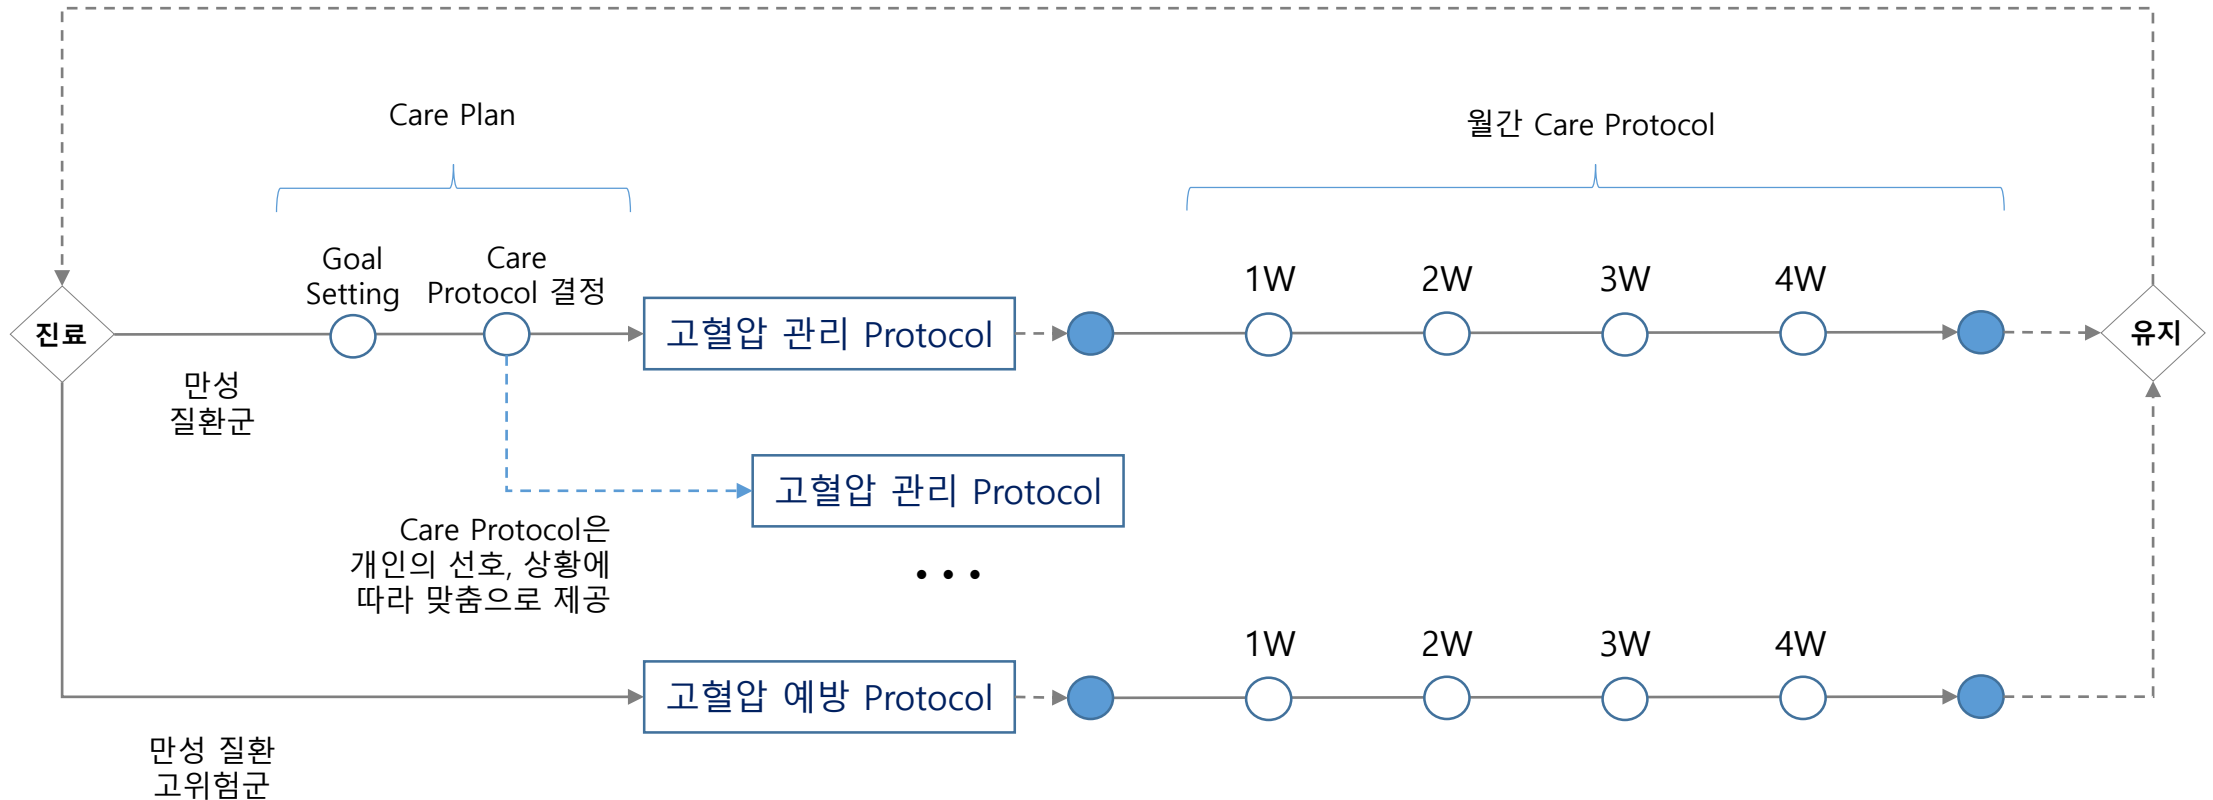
Care Plan

월간 Care Protocol

진료

Goal Setting

Care Protocol 결정

고혈압 관리 Protocol

1W

2W

3W

4W

유지

만성 질환군

고혈압 관리 Protocol

Care Protocol은 개인의 선호, 상황에 따라 맞춤으로 제공

• • •

1W

2W

3W

4W

고혈압 예방 Protocol

만성 질환 고위험군